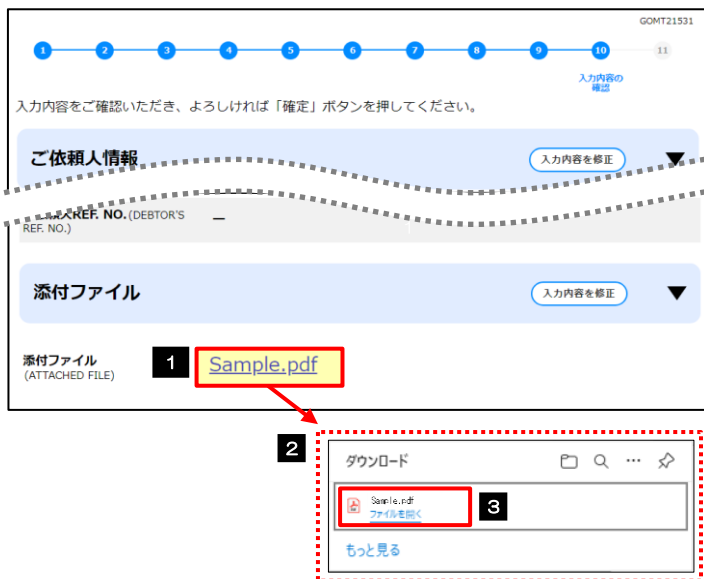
GOMT21531

1 2 3 4 5 6 7 8 9 10 11

入力内容の確認

入力内容をご確認いただき、よろしければ「確定」ボタンを押してください。

ご依頼人情報

入力内容を修正

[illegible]REF. NO. (DEBTOR'S REF. NO.)

—

添付ファイル

入力内容を修正

添付ファイル (ATTACHED FILE)

1

Sample.pdf

2

ダウンロード

Sample.pdf

ファイルを開く

3

もっと見る